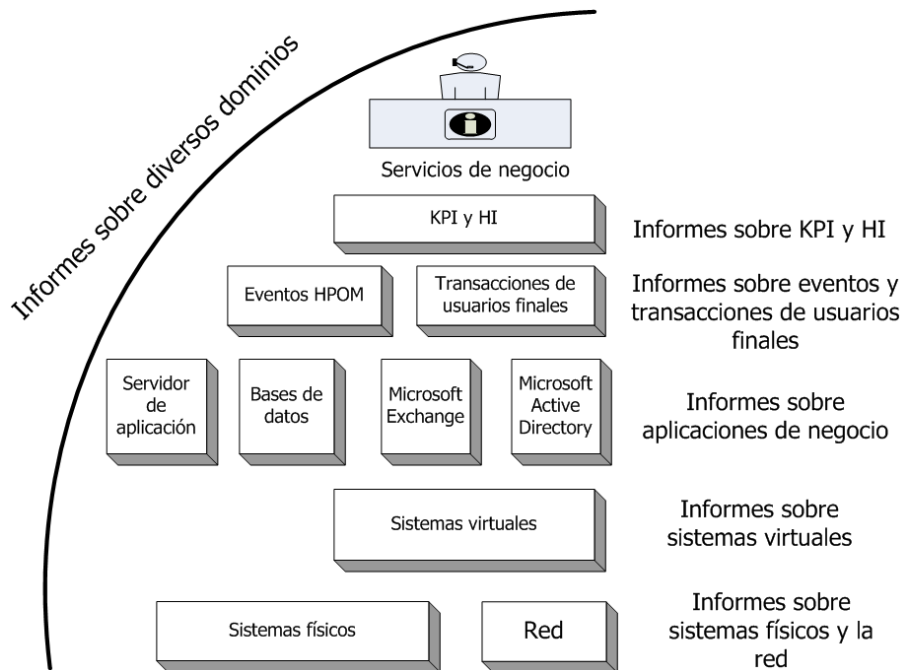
Informes sobre diversos dominios

Servicios de negocio

KPI y HI

Informes sobre KPI y HI

Eventos HPOM

Transacciones de usuarios finales

Informes sobre eventos y transacciones de usuarios finales

Servidor de aplicación

Bases de datos

Microsoft Exchange

Microsoft Active Directory

Informes sobre aplicaciones de negocio

Sistemas virtuales

Informes sobre sistemas virtuales

Sistemas físicos

Red

Informes sobre sistemas físicos y la red